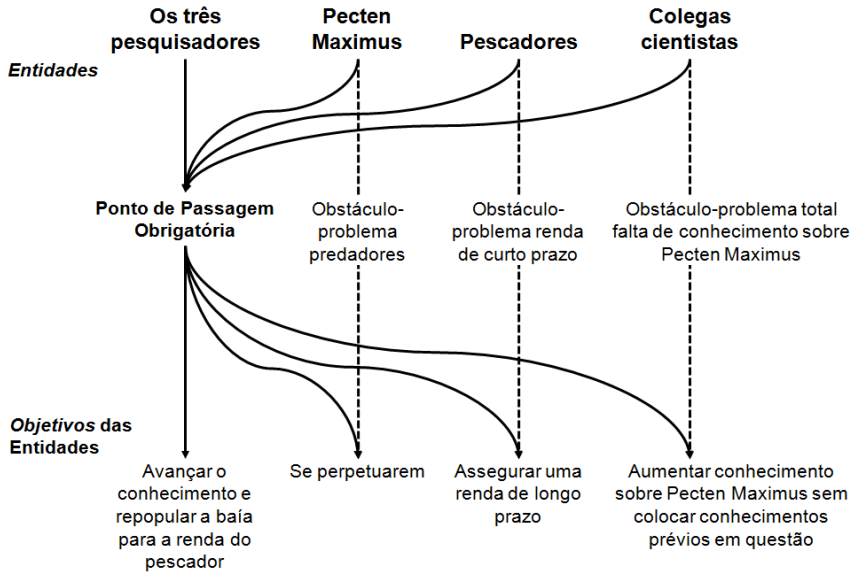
Os três pesquisadores

Pecten Maximus

Pescadores

Colegas cientistas

Entidades

Ponto de Passagem Obrigatória

Obstáculo-problema predadores

Obstáculo-problema renda de curto prazo

Obstáculo-problema total falta de conhecimento sobre Pecten Maximus

Objetivos das Entidades

Avançar o conhecimento e repopular a baía para a renda do pescador

Se perpetuarem

Assegurar uma renda de longo prazo

Aumentar conhecimento sobre Pecten Maximus sem colocar conhecimentos prévios em questão